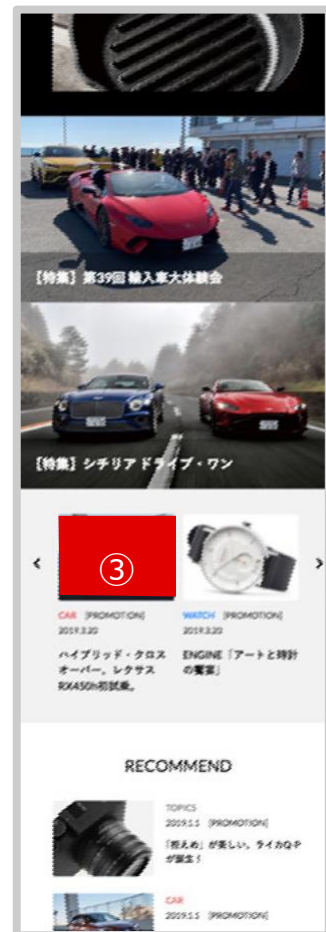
【特集】第39回 輸入車大試乗会

【特集】シチリア ドライブ・ワン

‹

③

CAR [PROMOTION]
2019.3.20
ハイブリッド・クロスオーバー。レクサスRX450h初試乗。

WATCH [PROMOTION]
2019.3.20
ENGINE「アートと時計の饗宴」

›

RECOMMEND

TOPICS
2019.1.1 [PROMOTION]
「控えめ」が美しい。ライカQ-P が誕生！

CAR
2019.1.1 [PROMOTION]